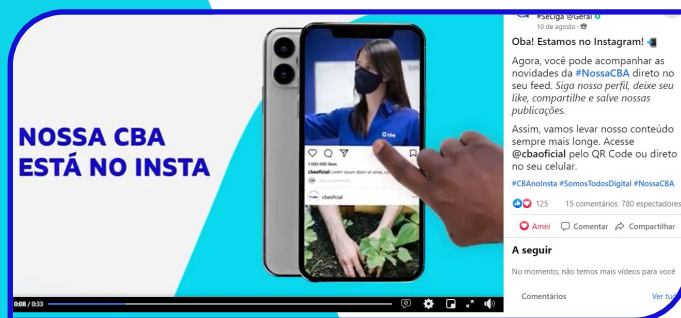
NOSSA CBA
ESTÁ NO INSTA

cba

1.000.000 likes
cbaoficial Lorem ipsum dolor sit amet,

cbaoficial

0:08 / 0:33

#SeLiga @Geral
10 de agosto

Oba! Estamos no Instagram!

Agora, você pode acompanhar as novidades da #NossaCBA direto no seu feed. Siga nosso perfil, deixe seu like, compartilhe e salve nossas publicações.

Assim, vamos levar nosso conteúdo sempre mais longe. Acesse @cbaoficial pelo QR Code ou direto no seu celular.

#CBAnoInsta #SomosTodosDigital #NossaCBA

125 15 comentários 780 espectadores

Amei Comentar Compartilhar

A seguir

No momento, não temos mais vídeos para você

Comentários Ver tu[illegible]